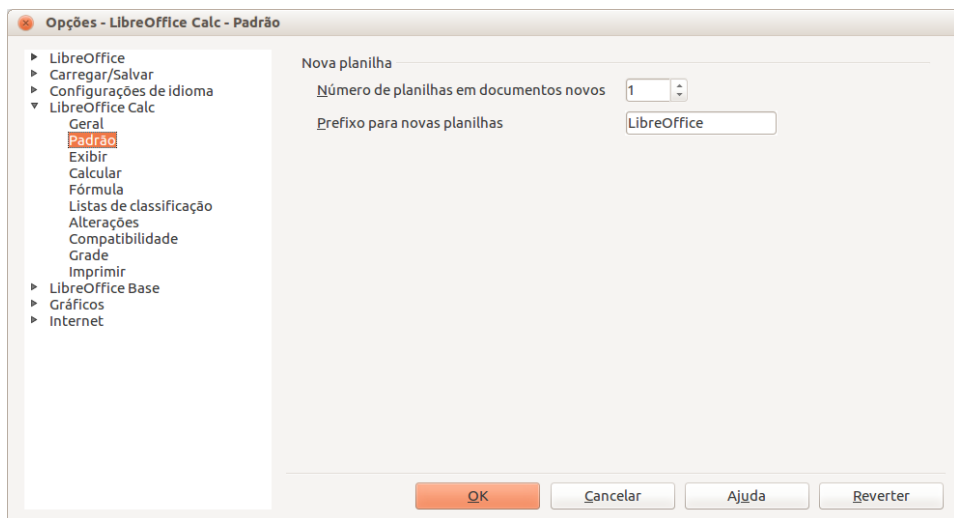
Opções - LibreOffice Calc - Padrão

LibreOffice
Carregar/Salvar
Configurações de idioma
LibreOffice Calc
Geral
Padrão
Exibir
Calcular
Fórmula
Listas de classificação
Alterações
Compatibilidade
Grade
Imprimir
LibreOffice Base
Gráficos
Internet

Nova planilha
Número de planilhas em documentos novos
1
Prefixo para novas planilhas
LibreOffice

OK
Cancelar
Ajuda
Reverter